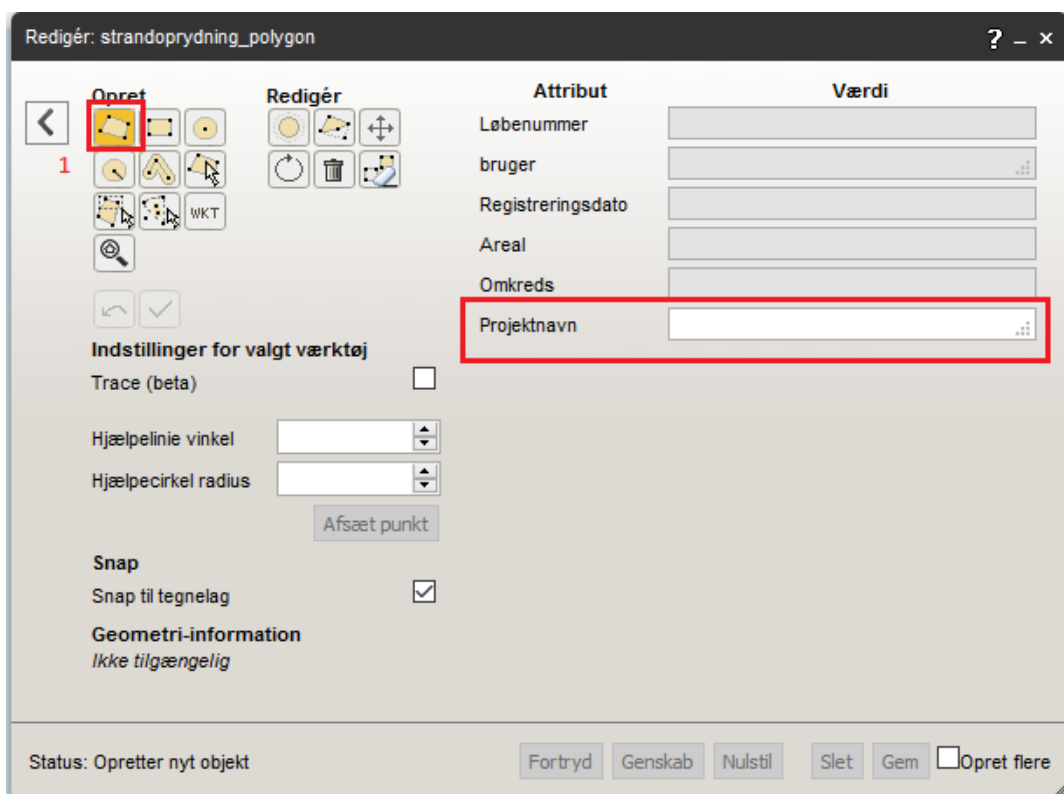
Redigér: strandoprydning_polygon

? _ ×

Opret

Redigér

1

WKT

Attribut

Værdi

Løbenummer

bruger

Registreringsdato

Areal

Omkreds

Projektnavn

Indstillinger for valgt værktøj

Trace (beta)

Hjælpelinie vinkel

Hjælpecirkel radius

Afsæt punkt

Snap

Snap til tegnelag

Geometri-information

Ikke tilgængelig

Status: Opretter nyt objekt

Fortryd

Genskab

Nulstil

Slet

Gem

Opret flere